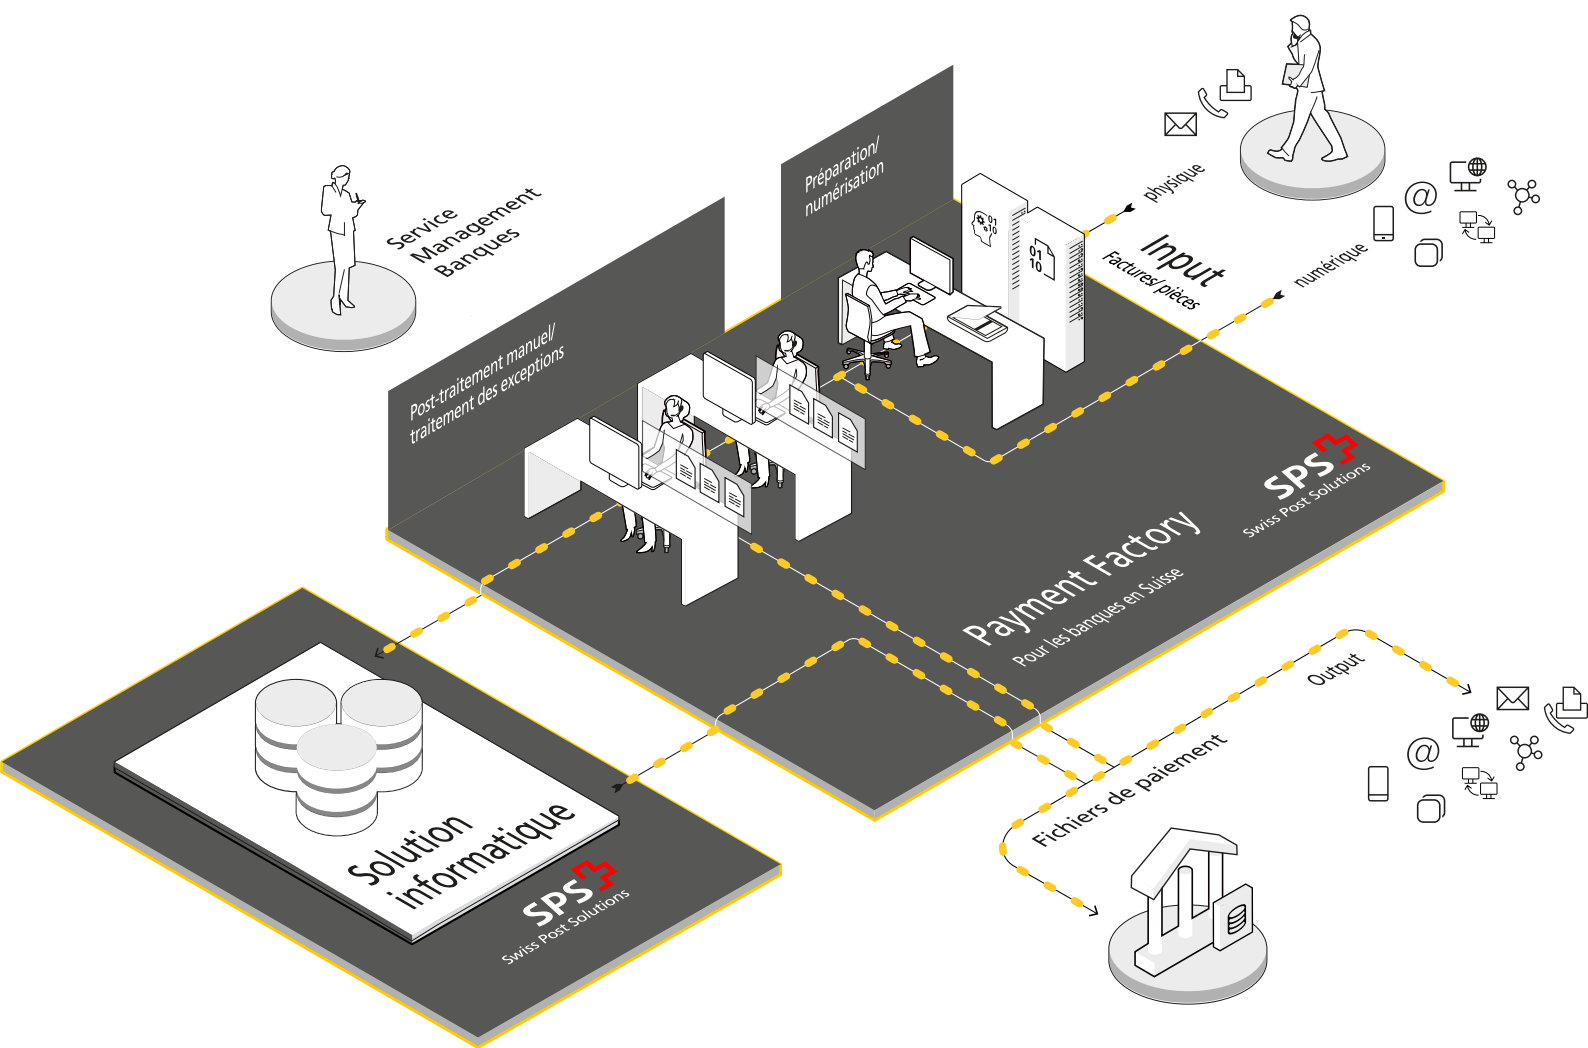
Service Management Banques

Préparation/ numérisation

physique

numérique

Input
Factures/pièces

Post-traitement manuel/ traitement des exceptions

01 10

01 10

SPS
Swiss Post Solutions

Payment Factory
Pour les banques en Suisse

Output

Fichiers de paiement

Solution informatique

SPS
Swiss Post Solutions